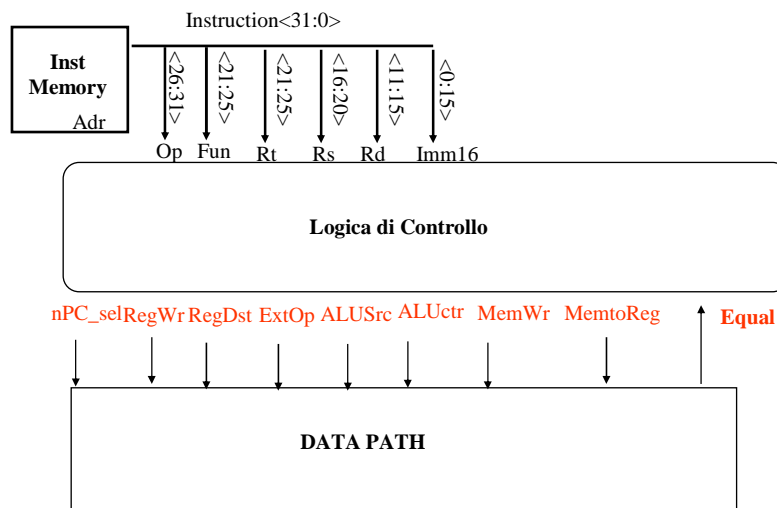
Instruction<31:0>

Inst Memory

Adr

<26:31>

<21:25>

<21:25>

<16:20>

<11:15>

<0:15>

Op Fun Rt Rs Rd Imm16

Logica di Controllo

nPC_sel RegWr RegDst ExtOp ALUSrc ALUctr MemWr MemtoReg Equal

DATA PATH